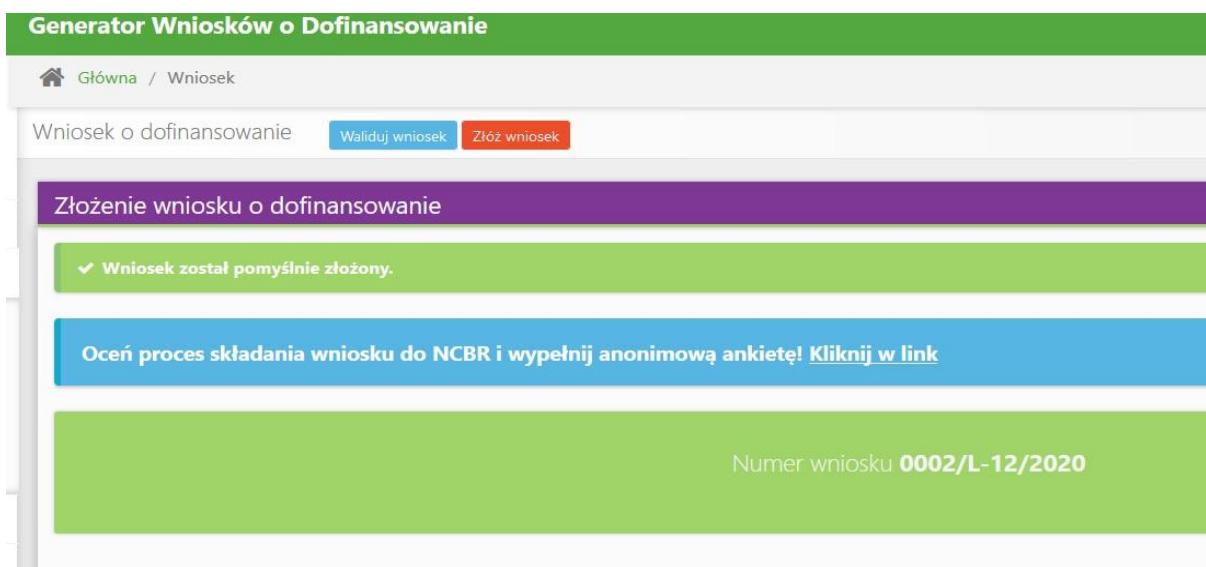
Generator Wniosków o Dofinansowanie

Główna / Wniosek

Wniosek o dofinansowanie

Waliduj wniosek

Złóż wniosek

Złożenie wniosku o dofinansowanie

✔ Wniosek został pomyślnie złożony.

Oceń proces składania wniosku do NCBR i wypełnij anonimową ankietę! Kliknij w link

Numer wniosku **0002/L-12/2020**